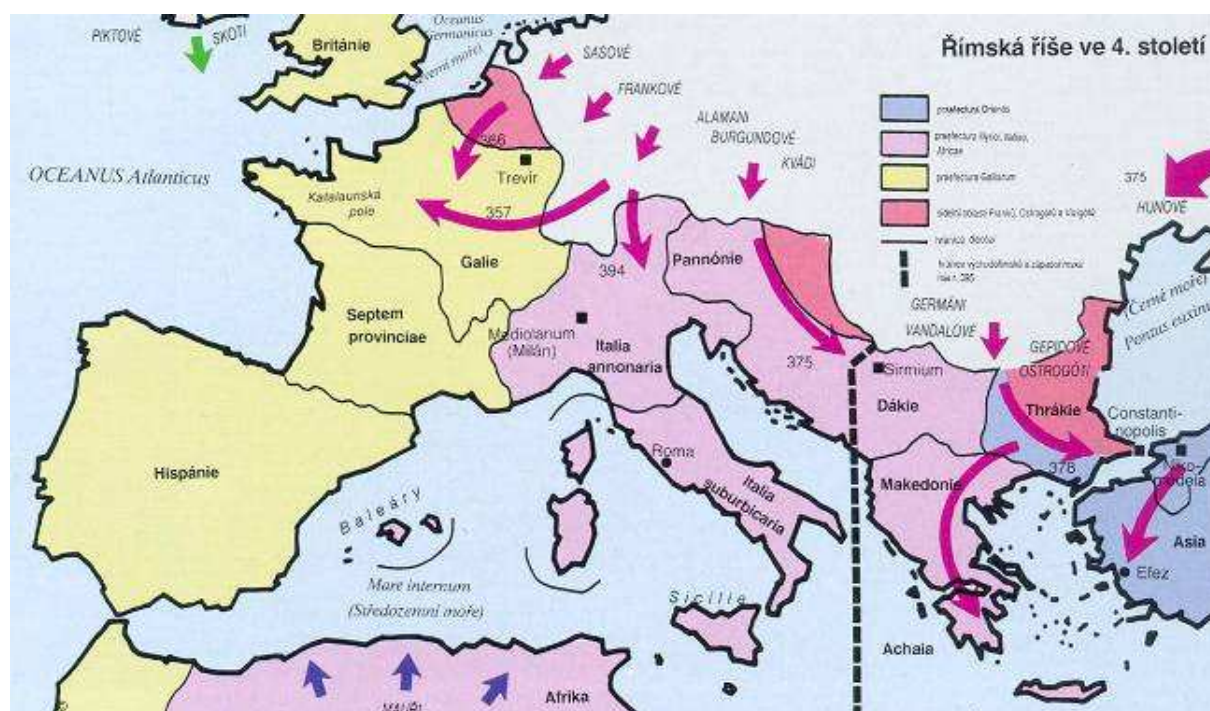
Římská říše ve 4. století

PIKTOVÉ
SKOTI
Británie
Oceanus Germanicus
(Severní moře)
SASOVÉ
FRANKOVÉ
ALAMANI
BURGUNDOVÉ
KVÁDI
386
Trevír
OCEANUS Atlanticus
Katalaunská pole
357
Galie
394
Pannónie
Septem provinciae
Mediolanum (Milán)
Italia annonaria
375
Sirmium
GERMÁNI
VANDALOVÉ
GEPIDOVÉ
OSTROGÓTI
Dákie
Thrákie
Constantinopolis
378
Makedonie
Roma
Italia suburbicaria
Hispánie
Baleáry
Mare intercum
(Středozemní moře)
Sicilie
Achaia
Afrika
MAUŘI
Asia
Efez
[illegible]modeia
375
HUNOVÉ
(Černé moře)
Pontus euxinus

praefectura Orientis
praefectura Illyrici, Italiae, Africae
praefectura Galliarum
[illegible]
hranice diecézí
hranice východořímské a západořímské říše r. 395